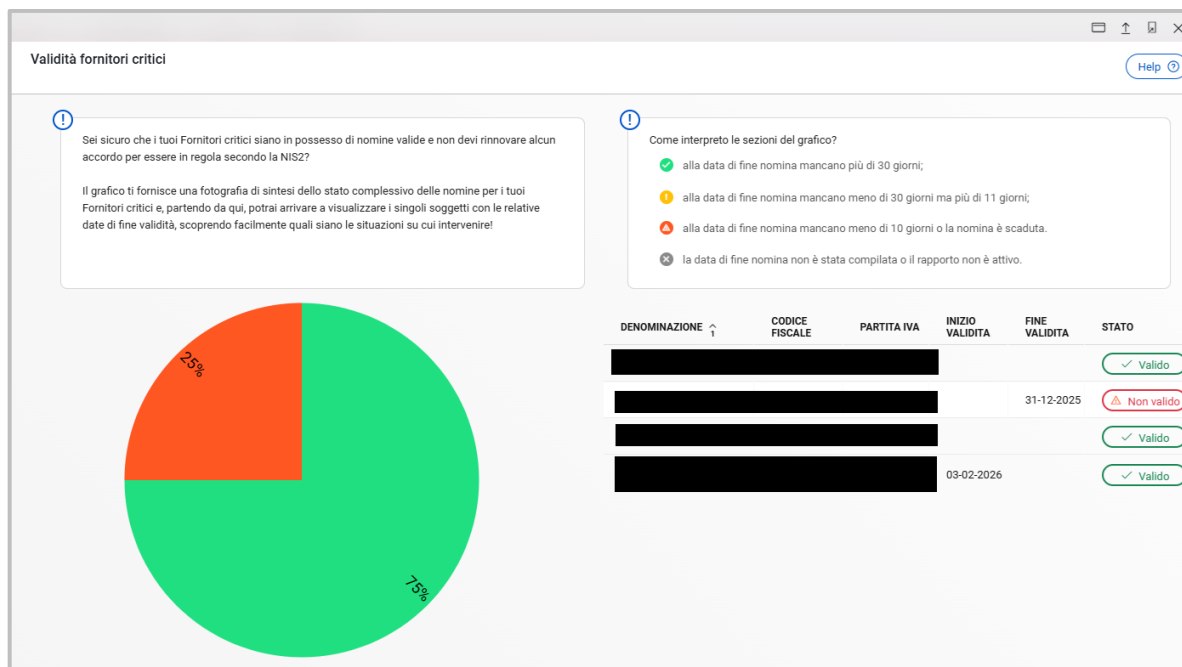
Validità fornitori critici

Help

Sei sicuro che i tuoi Fornitori critici siano in possesso di nomine valide e non devi rinnovare alcun accordo per essere in regola secondo la NIS2?

Il grafico ti fornisce una fotografia di sintesi dello stato complessivo delle nomine per i tuoi Fornitori critici e, partendo da qui, potrai arrivare a visualizzare i singoli soggetti con le relative date di fine validità, scoprendo facilmente quali siano le situazioni su cui intervenire!

Come interpreto le sezioni del grafico?

alla data di fine nomina mancano più di 30 giorni;

alla data di fine nomina mancano meno di 30 giorni ma più di 11 giorni;

alla data di fine nomina mancano meno di 10 giorni o la nomina è scaduta.

la data di fine nomina non è stata compilata o il rapporto non è attivo.

25%

75%

| DENOMINAZIONE | CODICE FISCALE | PARTITA IVA | INIZIO VALIDITA | FINE VALIDITA | STATO |
|---|---|---|---|---|---|
| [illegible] | | | | | Valido |
| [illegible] | | | | 31-12-2025 | Non valido |
| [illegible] | | | | | Valido |
| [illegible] | | | 03-02-2026 | | Valido |